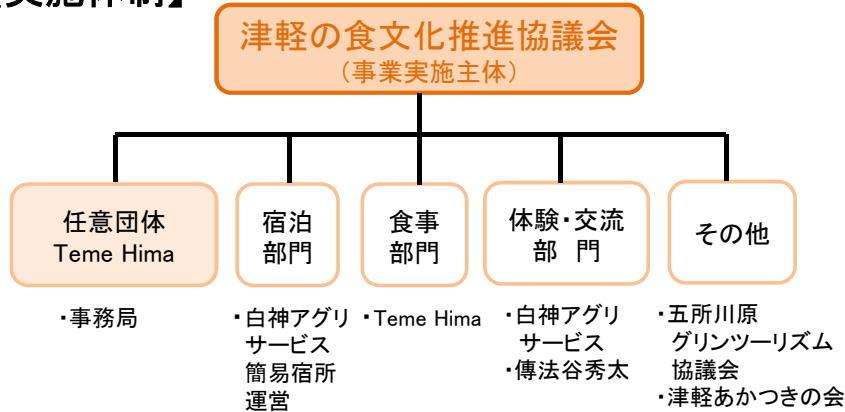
【実施体制】

津軽の食文化推進協議会
（事業実施主体）

任意団体
Teme Hima

・事務局

宿泊
部門

・白神アグリサービス簡易宿所運営

食事
部門

・Teme Hima

体験・交流
部　門

・白神アグリサービス
・傳法谷秀太

その他

・五所川原グリンツーリズム協議会
・津軽あかつきの会